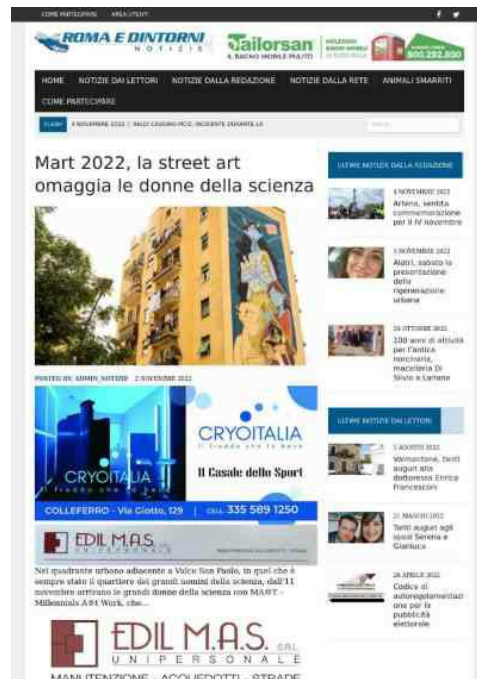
COME PARTECIPARE AREA UTENTI

ROMA E DINTORNI NOTIZIE

Jailorsan IL BAGNO MOBILE PIÙ FITTO

800.292.800

HOME NOTIZIE DAI LETTORI NOTIZIE DALLA REDAZIONE NOTIZIE DALLA RETE ANIMALI SMARRITI

COME PARTECIPARE

FLASH 4 NOVEMBRE 2022 | BALZI CASSINO-PCO, INCIDENTE DURANTE LA

Mart 2022, la street art omaggia le donne della scienza

POSTED BY: ADMIN_NOTIZIE 2 NOVEMBRE 2022

CRYOITALIA il freddo che fa bene

CRYOITALIA

Il Casale dello Sport

COLLEFERRO - Via Giotto, 129 | CELL 335 589 1250

EDIL M.A.S.

Nel quadrante urbano adiacente a Valco San Paolo, in quel che è sempre stato il quartiere dei grandi uomini della scienza, dall'11 novembre arrivano le grandi donne della scienza con MART - Millennials Art Work, che...

EDIL M.A.S. SRL UNIPERSONALE

MANUTENZIONE - ACQUEDOTTI - STRADE

ULTIME NOTIZIE DALLA REDAZIONE

4 NOVEMBRE 2022
Artena, sentita commemorazione per il IV novembre

3 NOVEMBRE 2022
Alatri, sabato la presentazione della rigenerazione urbana

26 OTTOBRE 2022
100 anni di attività per l'antica norcineria, macelleria Di Silvio a Lariano

ULTIME NOTIZIE DAI LETTORI

5 AGOSTO 2022
Valmontone, tanti auguri alla dottoressa Enrica Francesconi

21 MAGGIO 2022
Tanti auguri agli sposi Serena e Gianluca

28 APRILE 2022
Codice di autoregolamentazione per la pubblicità elettorale